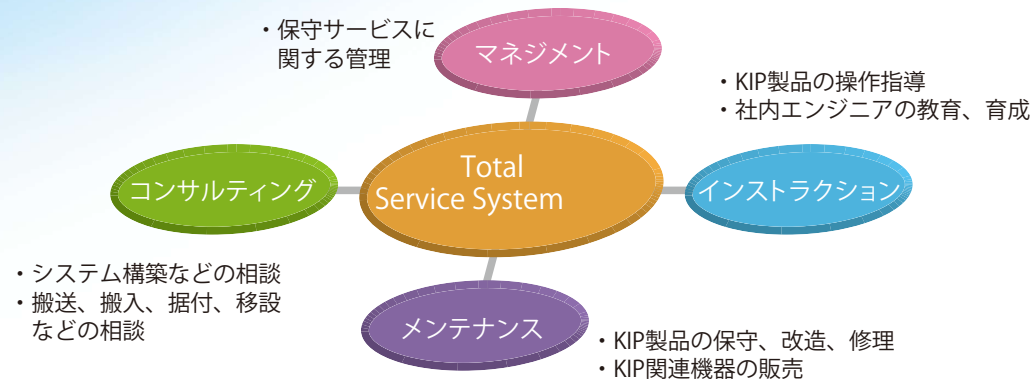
・保守サービスに
関する管理

マネジメント

・KIP製品の操作指導
・社内エンジニアの教育、育成

Total
Service System

コンサルティング

インストラクション

・システム構築などの相談
・搬送、搬入、据付、移設
などの相談

メンテナンス

・KIP製品の保守、改造、修理
・KIP関連機器の販売